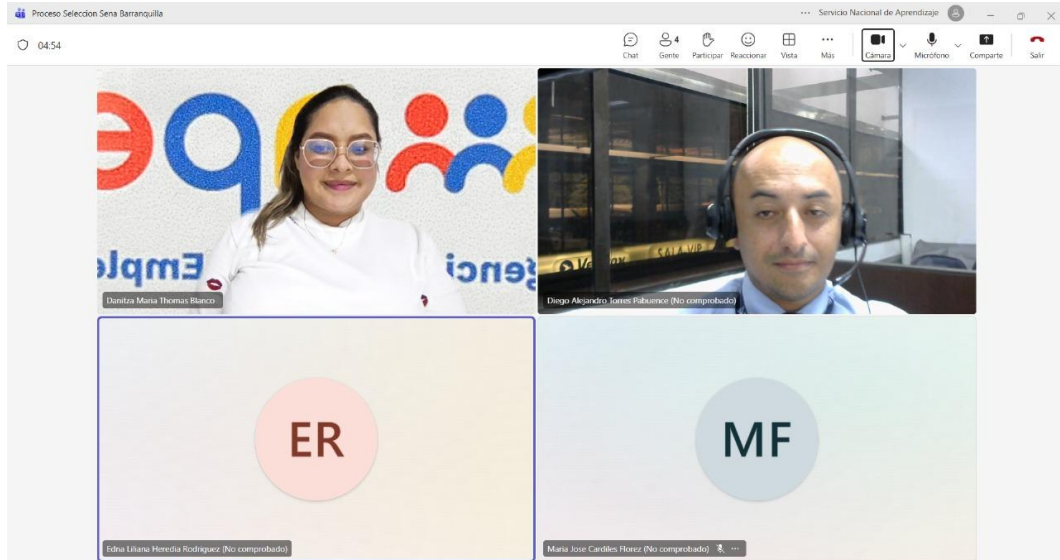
Proceso Seleccion Sena Barranquilla

··· Servicio Nacional de Aprendizaje

04:54

Chat
4 Gente
Participar
Reaccionar
Vista
Más
Cámara
Micrófono
Comparte
Salir

Emple

gencı

Danitza Maria Thomas Blanco

SALA VIP

Diego Alejandro Torres Pabuence (No comprobado)

ER

Edna Liliana Heredia Rodriguez (No comprobado)

MF

Maria Jose Cardiles Florez (No comprobado) ···